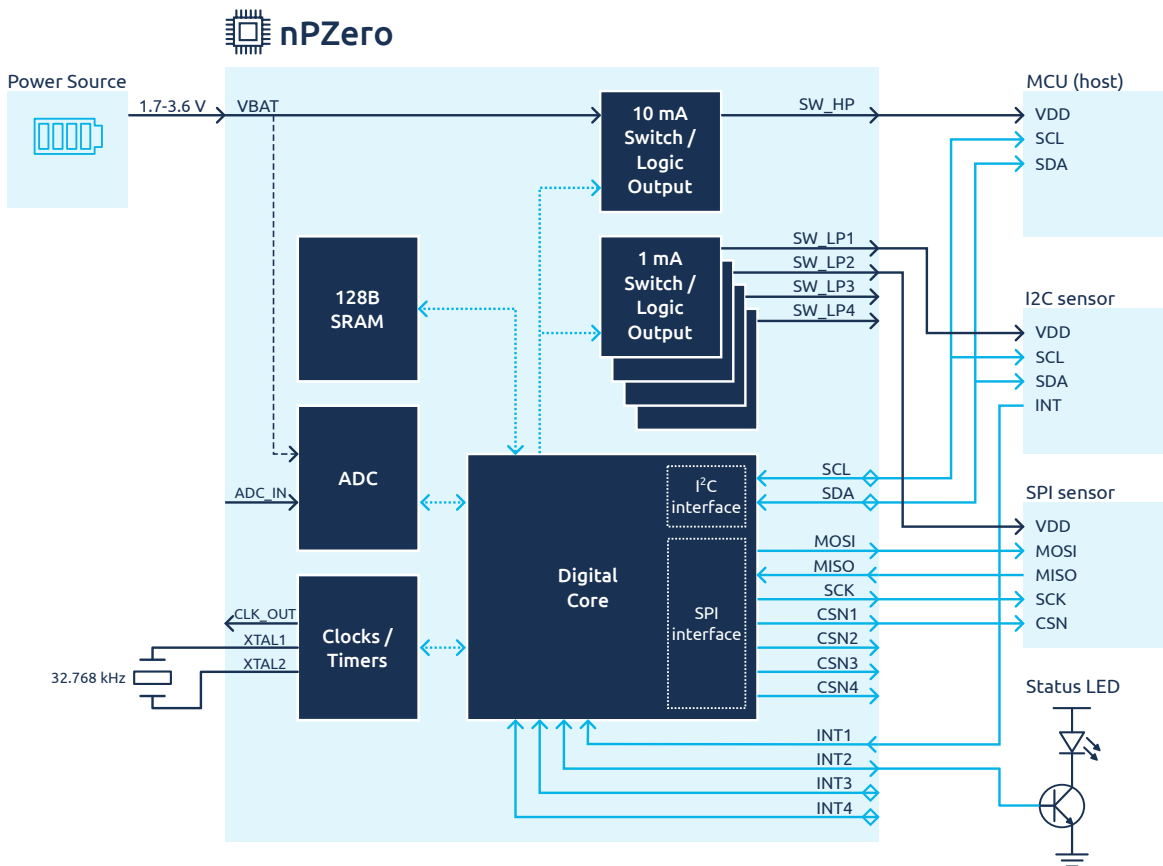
nPZero

Power Source

1.7-3.6 V

VBAT

10 mA Switch / Logic Output

SW_HP

MCU (host)

VDD
SCL
SDA

128B SRAM

1 mA Switch / Logic Output

SW_LP1
SW_LP2
SW_LP3
SW_LP4

I2C sensor

VDD
SCL
SDA
INT

ADC

ADC_IN

Digital Core

$I^2C$ interface

SPI interface

SCL
SDA

SPI sensor

VDD
MOSI
MISO
SCK
CSN

MOSI
MISO
SCK
CSN1
CSN2
CSN3
CSN4

Clocks / Timers

CLK_OUT
XTAL1
XTAL2

32.768 kHz

Status LED

INT1
INT2
INT3
INT4